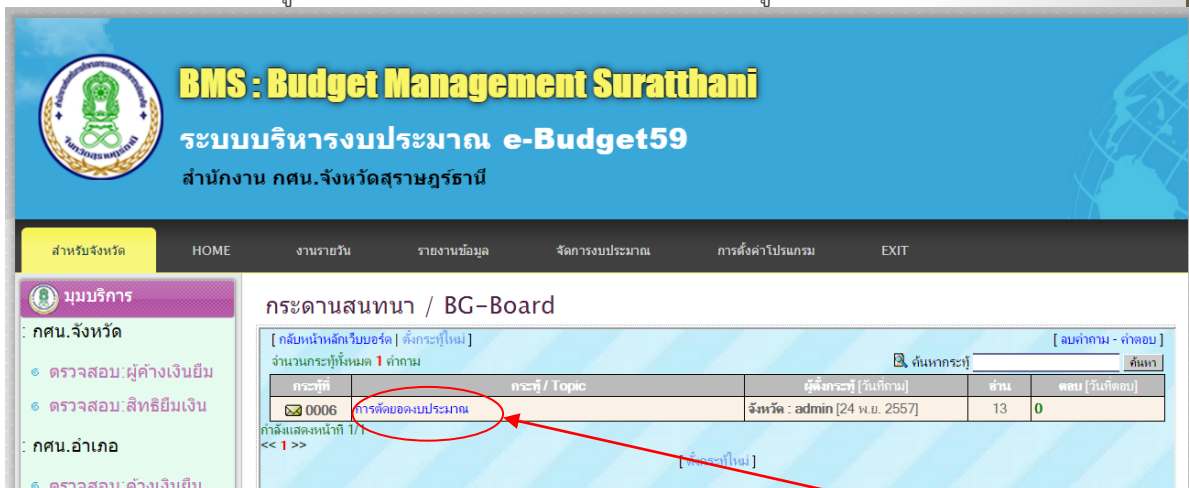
BMS : Budget Management Suratthani

ระบบบริหารงบประมาณ e-Budget59

สำนักงาน กศน.จังหวัดสุราษฎร์ธานี

สำหรับจังหวัด HOME งานรายวัน รายงานข้อมูล จัดการงบประมาณ การตั้งค่าโปรแกรม EXIT

มุมบริการ

: กศน.จังหวัด

ตรวจสอบ:ผู้ค้างเงินยืม

ตรวจสอบ:สิทธิยืมเงิน

: กศน.อำเภอ

ตรวจสอบ:ค้างเงินยืม

กระดานสนทนา / BG-Board

[ กลับหน้าหลักเว็บบอร์ด | ตั้งกระทู้ใหม่ ]

[ ลบคำถาม - คำตอบ ]

จำนวนกระทู้ทั้งหมด 1 คำถาม

ค้นหากระทู้ ค้นหา

| กระทู้ที่ | กระทู้ / Topic | ผู้ตั้งกระทู้ [วันที่ถาม] | อ่าน | ตอบ [วันที่ตอบ] |
|---|---|---|---|---|
| 0006 | การตัดยอดงบประมาณ | จังหวัด : admin [24 พ.ย. 2557] | 13 | 0 |

กำลังแสดงหน้าที่ 1/1

<< 1 >>

[ ตั้งกระทู้ใหม่ ]